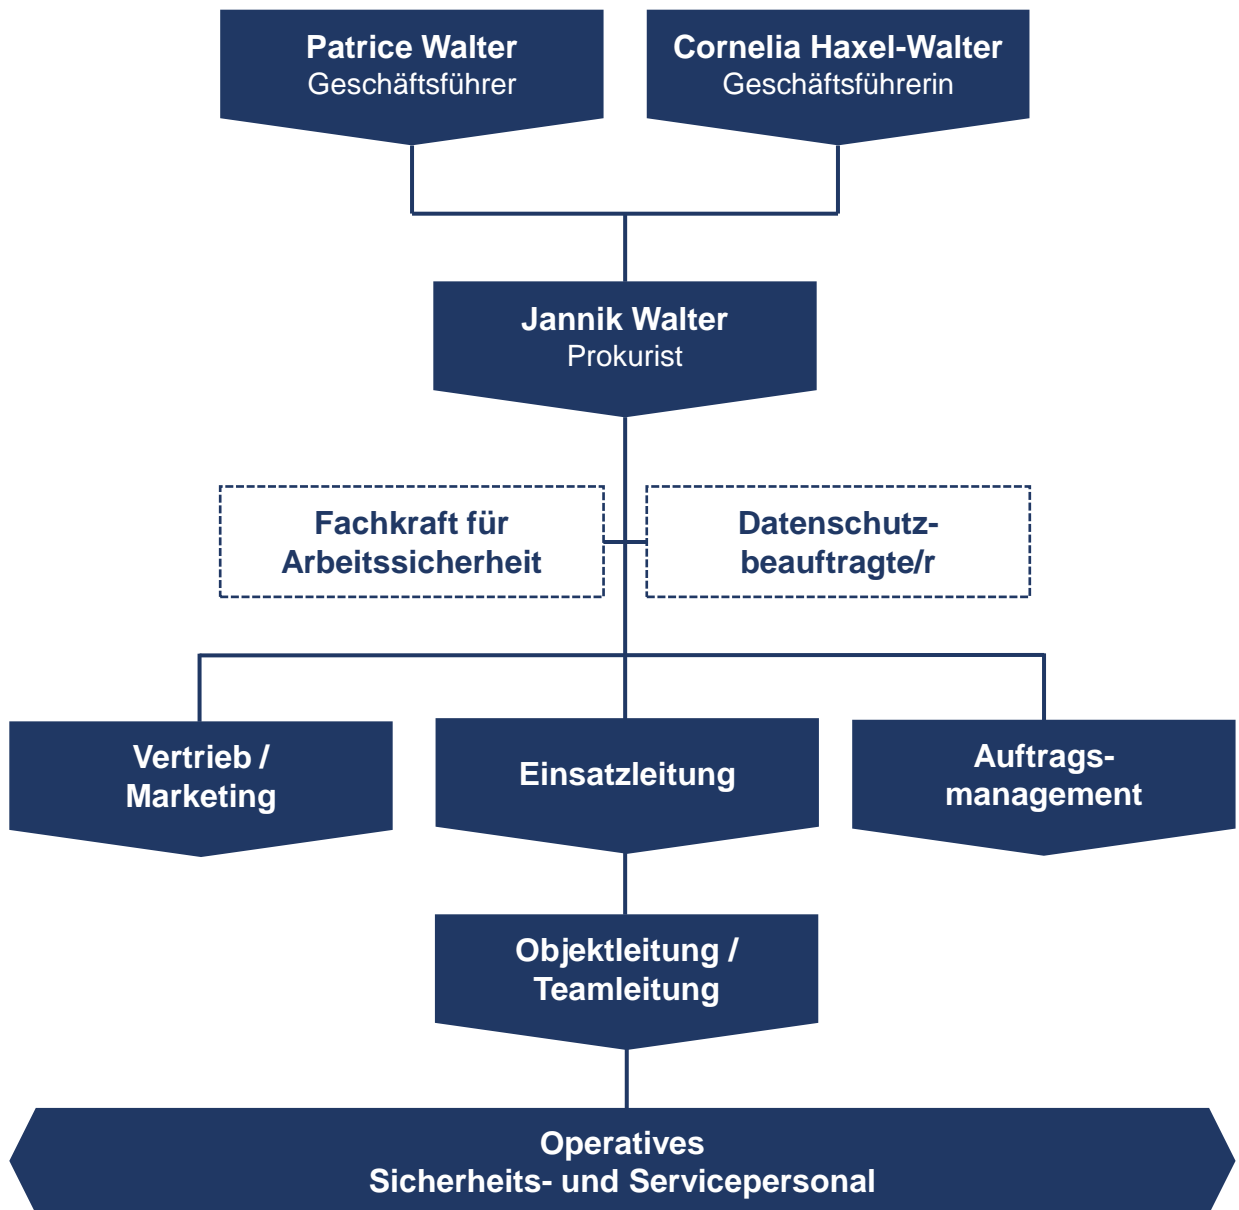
Patrice Walter
Geschäftsführer

Cornelia Haxel-Walter
Geschäftsführerin

Jannik Walter
Prokurist

Fachkraft für Arbeitssicherheit

Datenschutz-beauftragte/r

Vertrieb / Marketing

Einsatzleitung

Auftrags-management

Objektleitung / Teamleitung

Operatives
Sicherheits- und Servicepersonal